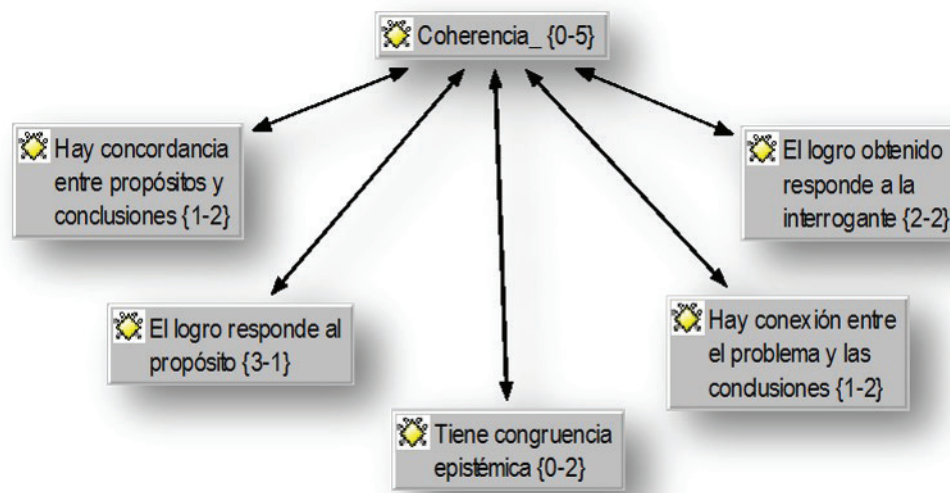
Coherencia_ {0-5}

Hay concordancia entre propósitos y conclusiones {1-2}

El logro obtenido responde a la interrogante {2-2}

El logro responde al propósito {3-1}

Hay conexión entre el problema y las condusiones {1-2}

Tiene congruencia epistémica {0-2}